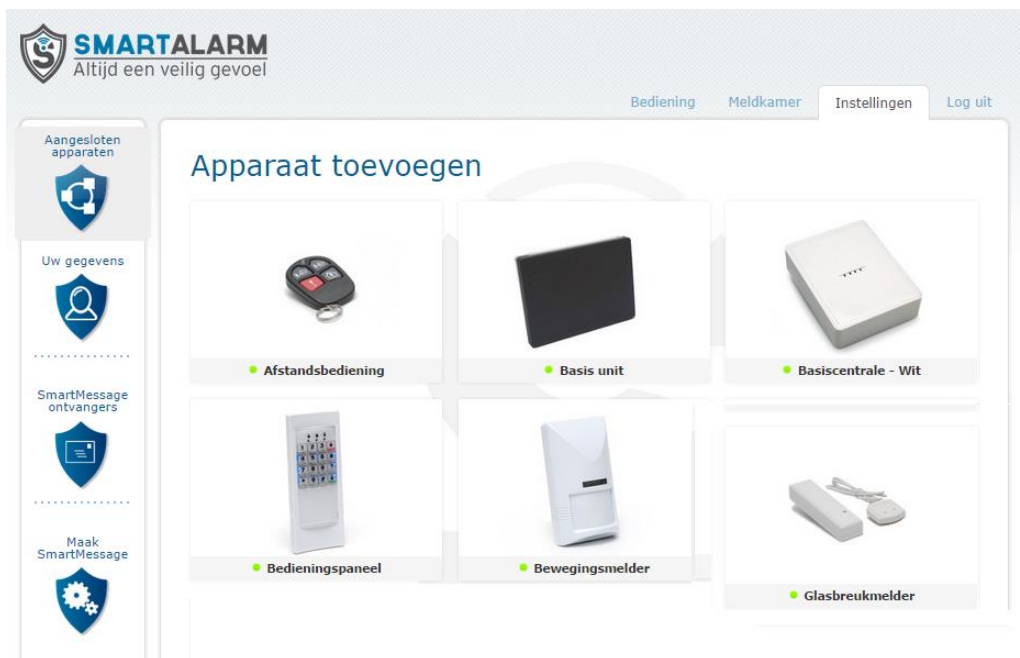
SMARTALARM
Altijd een veilig gevoel

Bediening Meldkamer Instellingen Log uit

Aangesloten apparaten

Uw gegevens

SmartMessage ontvangers

Maak SmartMessage

Apparaat toevoegen

Afstandsbediening

Basis unit

Basiscentrale - Wit

Bedieningspaneel

Bewegingsmelder

Glasbreukmelder